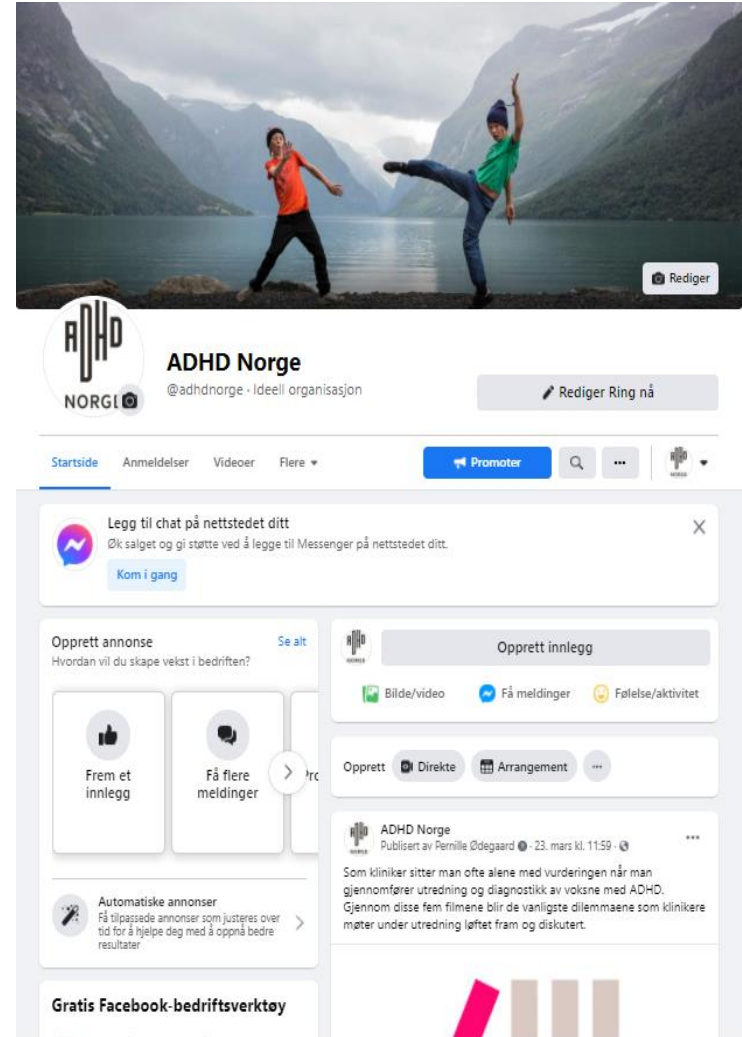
Rediger

ADHD
NORGE

ADHD Norge
@adhdnorge · Ideell organisasjon

Rediger Ring nå

Startside Anmeldelser Videoer Flere

Promoter

Legg til chat på nettstedet ditt
Øk salget og gi støtte ved å legge til Messenger på nettstedet ditt.
Kom i gang

Opprett annonse
Se alt
Hvordan vil du skape vekst i bedriften?

Frem et innlegg

Få flere meldinger

Pro

Automatiske annonser
Få tilpassede annonser som justeres over tid for å hjelpe deg med å oppnå bedre resultater

Gratis Facebook-bedriftsverktøy

Opprett innlegg

Bilde/video Få meldinger Følelse/aktivitet

Opprett Direkte Arrangement

ADHD Norge
Publisert av Pernille Ødegaard · 23. mars kl. 11:59 ·

Som kliniker sitter man ofte alene med vurderingen når man gjennomfører utredning og diagnostikk av voksne med ADHD. Gjennom disse fem filmene blir de vanligste dilemmaene som klinikere møter under utredning løftet fram og diskutert.